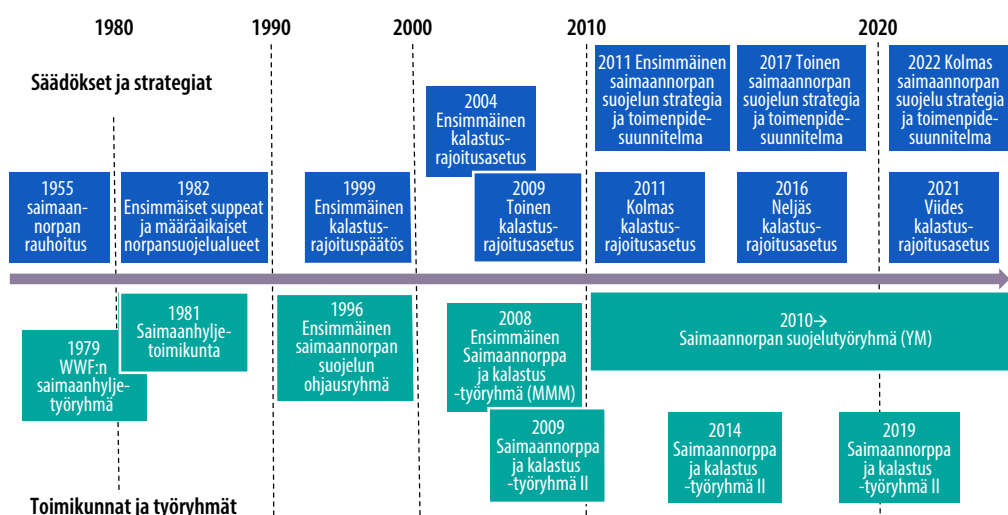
1980
1990
2000
2010
2020

Säädökset ja strategiat

2011 Ensimmäinen saimaannorpan suojelun strategia ja toimenpidesuunnitelma

2017 Toinen saimaannorpan suojelun strategia ja toimenpidesuunnitelma

2022 Kolmas saimaannorpan suojelu strategia ja toimenpidesuunnitelma

2004 Ensimmäinen kalastusrajoitusasetus

1955 saimaannorpan rauhoitus

1982 Ensimmäiset suppeat ja määräaikaiset norpansuojelualueet

1999 Ensimmäinen kalastusrajoituspäätös

2009 Toinen kalastusrajoitusasetus

2011 Kolmas kalastusrajoitusasetus

2016 Neljäs kalastusrajoitusasetus

2021 Viides kalastusrajoitusasetus

1981 Saimaanhyljetoimikunta

1979 WWF:n saimaanhyljetyöryhmä

1996 Ensimmäinen saimaannorpan suojelun ohjausryhmä

2008 Ensimmäinen Saimaannorppa ja kalastus -työryhmä (MMM)

2010→ Saimaannorpan suojelutyöryhmä (YM)

2009 Saimaannorppa ja kalastus -työryhmä II

2014 Saimaannorppa ja kalastus -työryhmä II

2019 Saimaannorppa ja kalastus -työryhmä II

Toimikunnat ja työryhmät